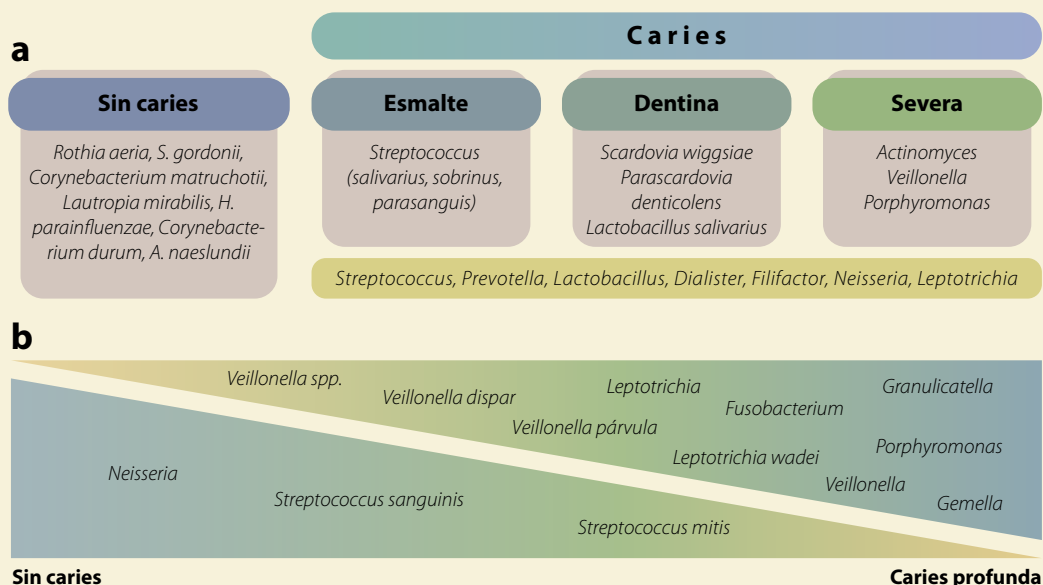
a

Caries

Sin caries

Rothia aeria, S. gordonii, Corynebacterium matruchotii, Lautropia mirabilis, H. parainfluenzae, Corynebacterium durum, A. naeslundii

Esmalte

Streptococcus (salivarius, sobrinus, parasanguis)

Dentina

Scardovia wiggsiae
Parascardovia denticolens
Lactobacillus salivarius

Severa

Actinomyces
Veillonella
Porphyromonas

Streptococcus, Prevotella, Lactobacillus, Dialister, Filifactor, Neisseria, Leptotrichia

b

Veillonella spp.

Veillonella dispar

Leptotrichia

Granulicatella

Fusobacterium

Veillonella párvula

Porphyromonas

Leptotrichia wadei

Neisseria

Veillonella

Gemella

Streptococcus sanguinis

Streptococcus mitis

Sin caries

Caries profunda